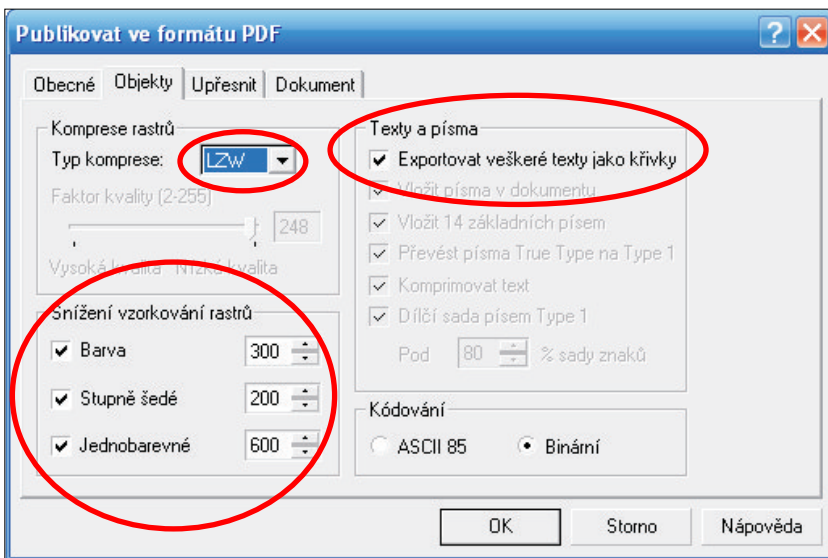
Publikovat ve formátu PDF

Obecné | Objekty | Upřesnit | Dokument

Komprese rastrů
Typ komprese: LZW
Faktor kvality (2-255)
248
Vysoká kvalita Nízká kvalita

Snížení vzorkování rastrů
Barva 300
Stupně šedé 200
Jednobarevné 600

Texty a písma
Exportovat veškeré texty jako křivky
Vložit písma v dokumentu
Vložit 14 základních písem
Převést písma True Type na Type 1
Komprimovat text
Dílčí sada písem Type 1
Pod 80 % sady znaků

Kódování
ASCII 85
Binární

OK
Storno
Nápověda